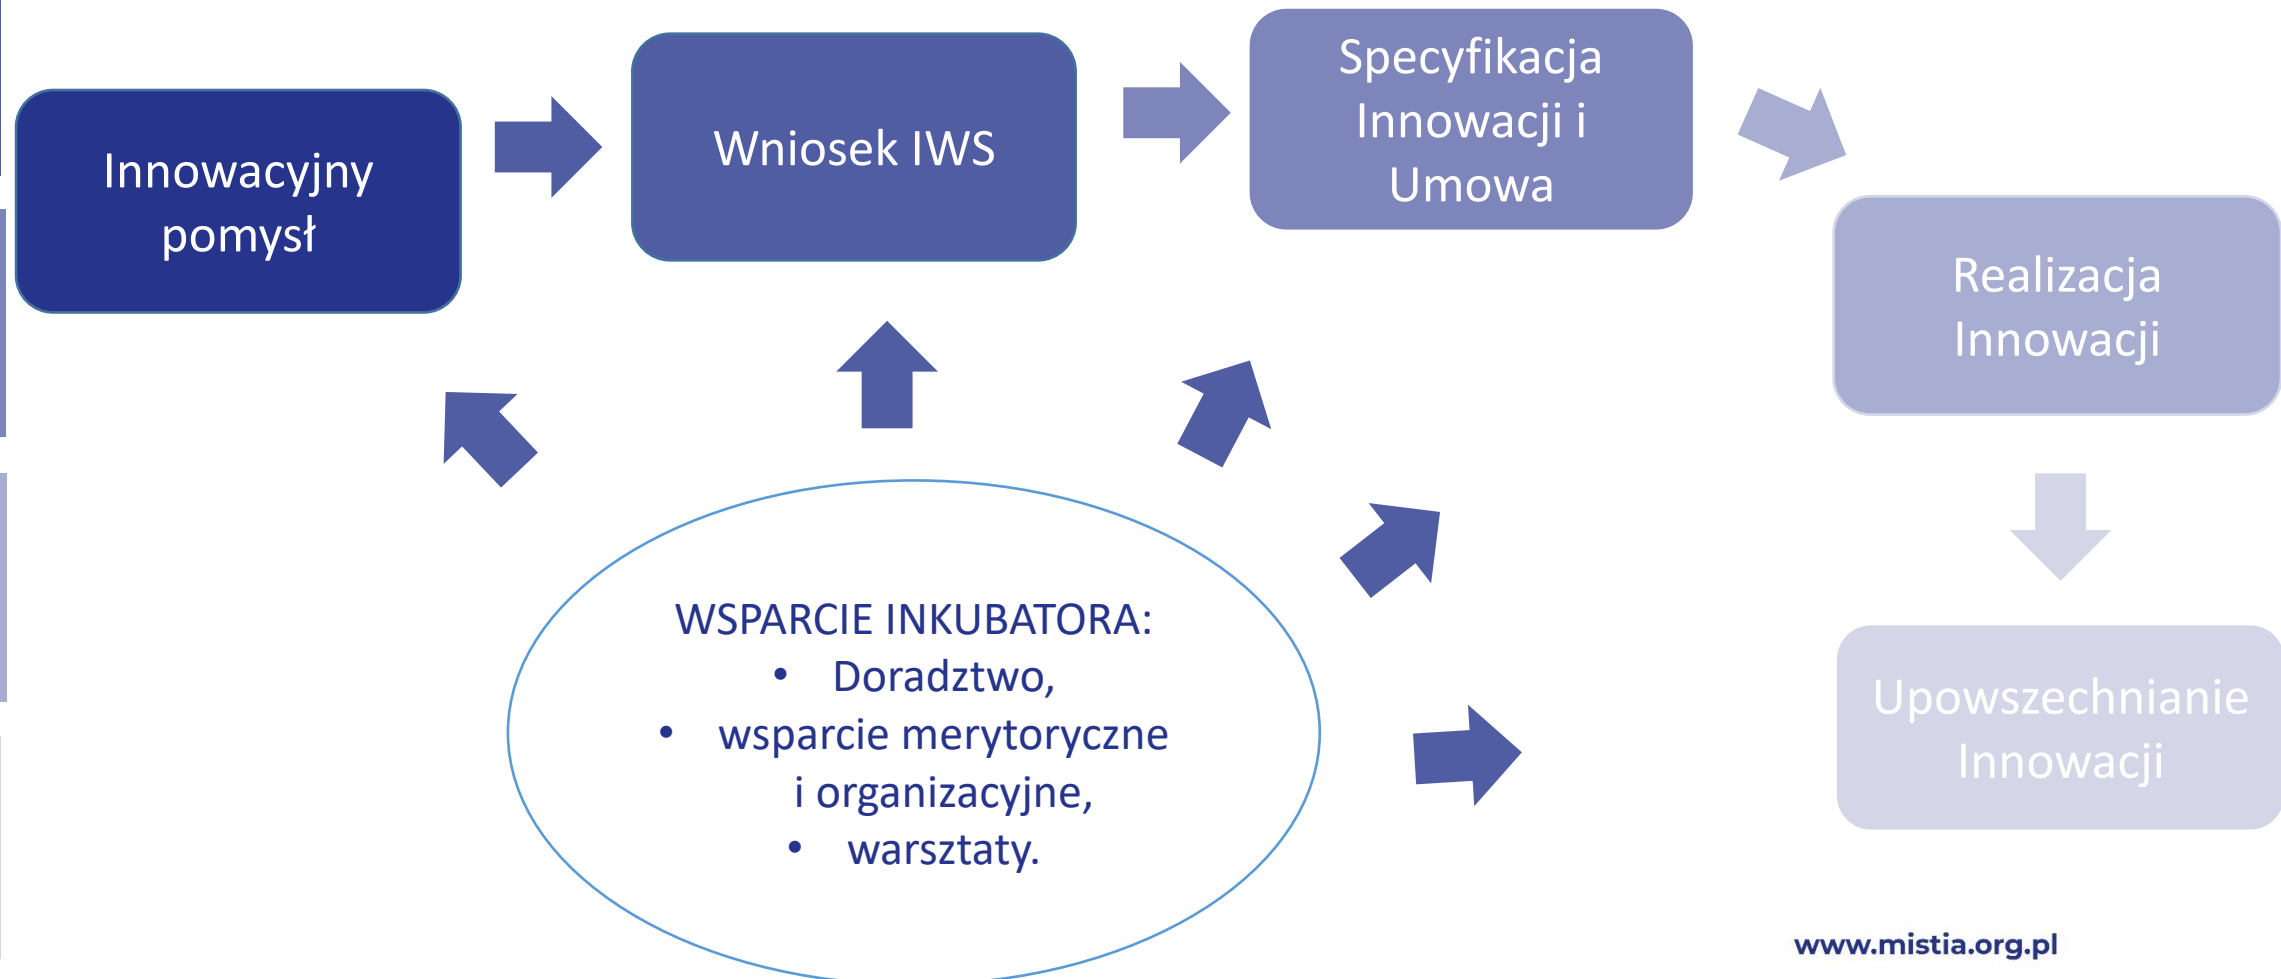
Innowacyjny pomysł

Wniosek IWS

Specyfikacja Innowacji i Umowa

Realizacja Innowacji

Upowszechnianie Innowacji

WSPARCIE INKUBATORA:
• Doradztwo,
• wsparcie merytoryczne i organizacyjne,
• warsztaty.

www.mistia.org.pl